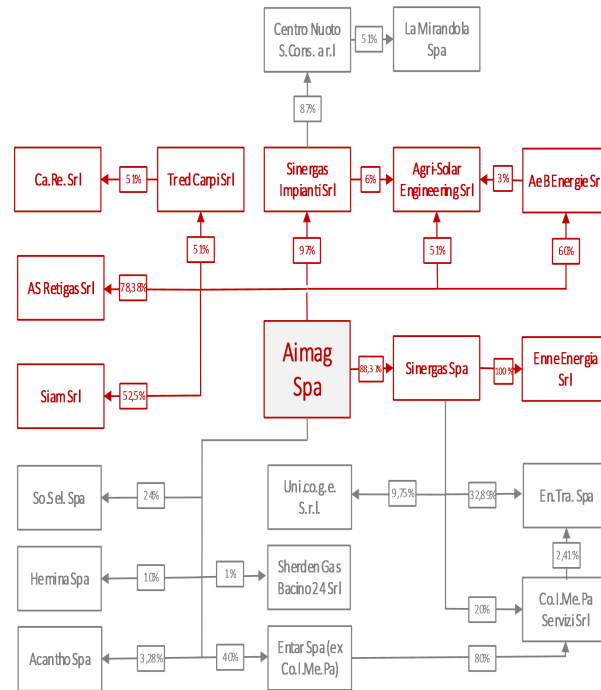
Centro Nuoto S.Cons. a r.l

51%

La Mirandola Spa

87%

Ca.Re. Srl

51%

Tred Carpi Srl

Sinergas Impianti Srl

6%

Agri-Solar Engineering Srl

3%

Ae B Energie Srl

51%

97%

51%

60%

AS Retigas Srl

78,38%

Aimag Spa

88,3%

Sinergas Spa

100%

Enne Energia Srl

Siam Srl

52,5%

So.Sel. Spa

24%

Uni.co.g.e. S.r.l.

9,75%

32,89%

En.Tra. Spa

2,41%

Hernina Spa

10%

1%

Sherden Gas Bacino 24 Srl

20%

Co.I.Me.Pa Servizi Srl

Acantho Spa

3,28%

40%

Entar Spa (ex Co.I.Me.Pa)

80%